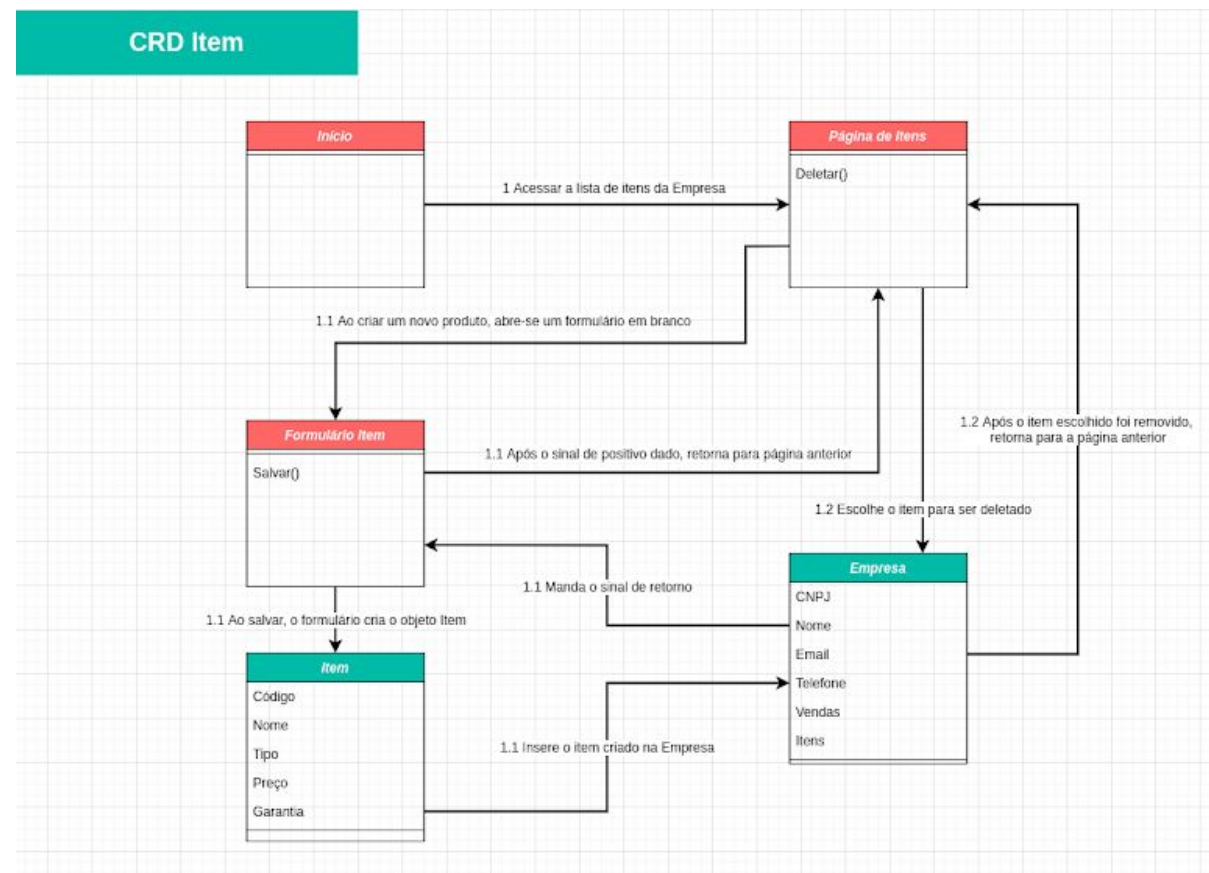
CRD Item

Inicio

1 Acessar a lista de itens da Empresa

Página de Itens

Deletar()

1.1 Ao criar um novo produto, abre-se um formulário em branco

Formulário Item

Salvar()

1.1 Após o sinal de positivo dado, retorna para página anterior

1.2 Após o item escolhido foi removido, retorna para a página anterior

1.2 Escolhe o item para ser deletado

1.1 Manda o sinal de retorno

Empresa

CNPJ

Nome

Email

Telefone

Vendas

Itens

1.1 Ao salvar, o formulário cria o objeto Item

Item

Código

Nome

Tipo

Preço

Garantia

1.1 Insere o item criado na Empresa